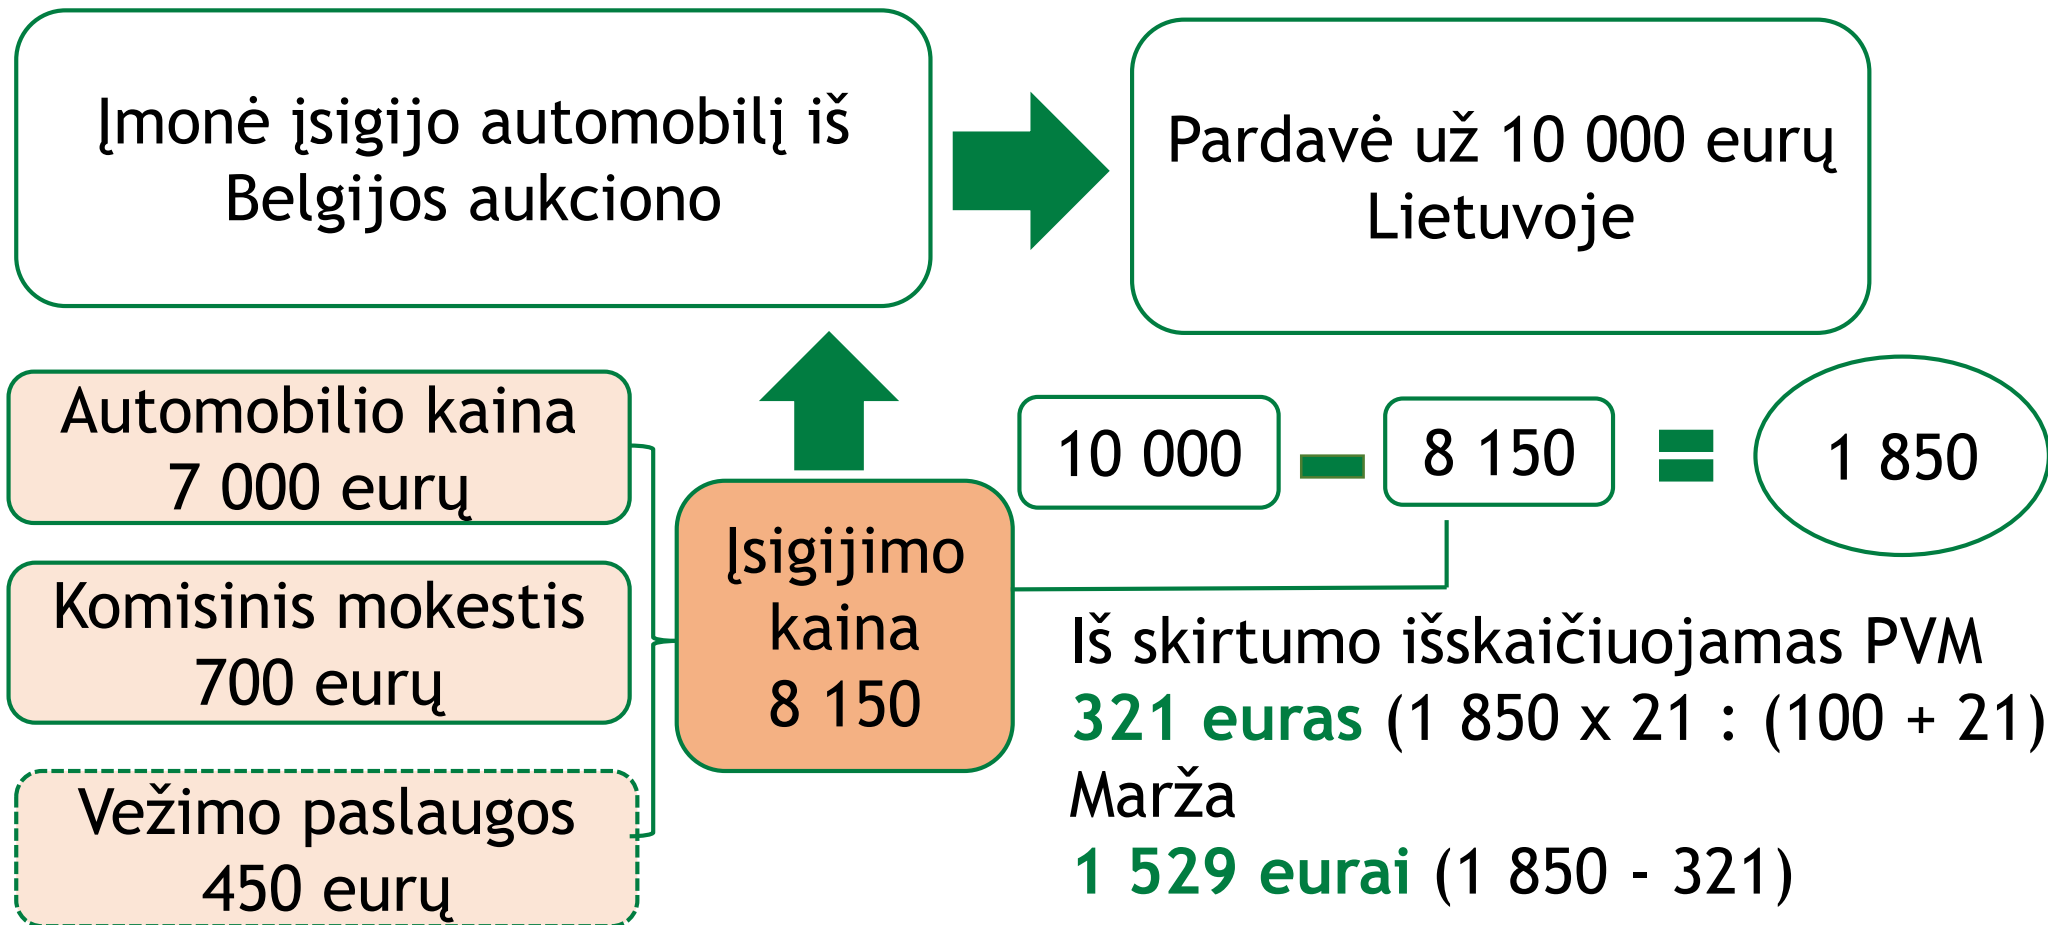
Įmonė įsigijo automobilį iš Belgijos aukciono

Pardavė už 10 000 eurų Lietuvoje

Automobilio kaina 7 000 eurų

Komisinis mokestis 700 eurų

Vežimo paslaugos 450 eurų

Įsigijimo kaina 8 150

10 000 – 8 150 = 1 850

Iš skirtumo išskaičiuojamas PVM
321 euras (1 850 x 21 : (100 + 21)
Marža
1 529 eurai (1 850 - 321)